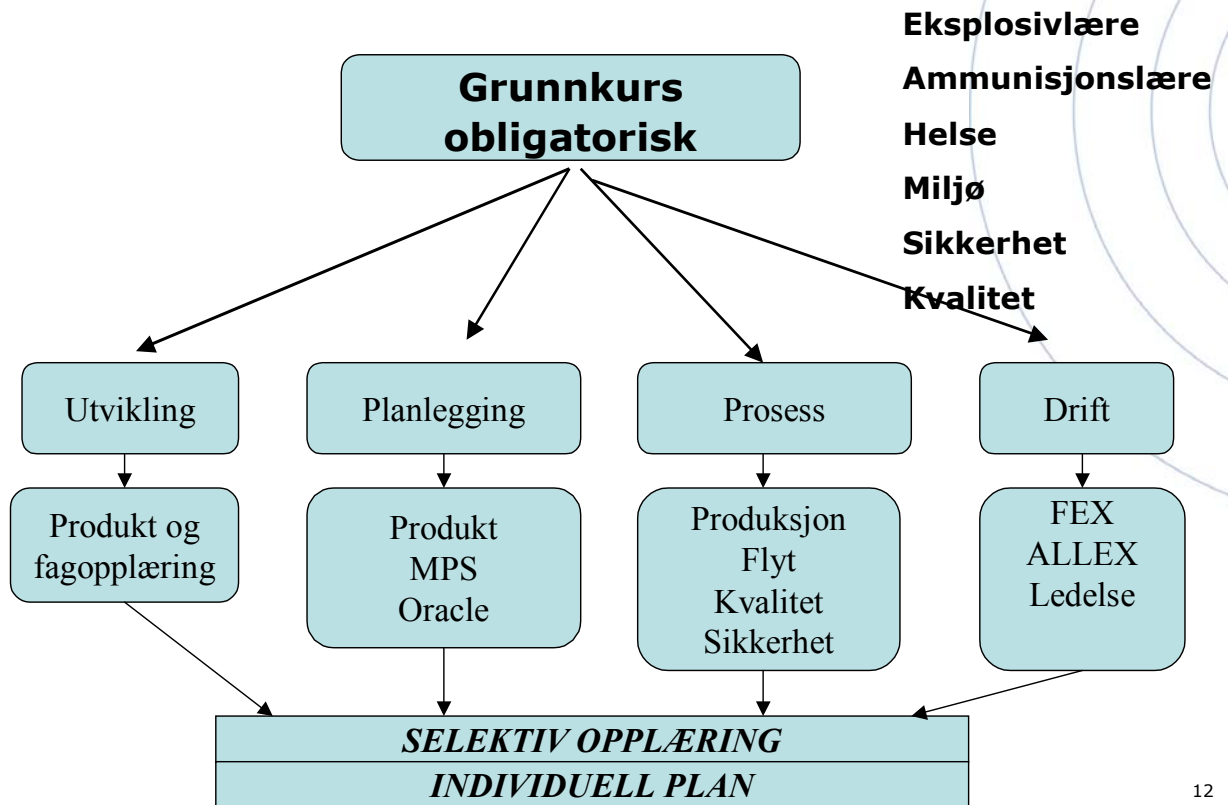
Grunnkurs obligatorisk

Eksplosivlære

Ammunisjonslære

Helse

Miljø

Sikkerhet

Kvalitet

Utvikling

Planlegging

Prosess

Drift

Produkt og fagopplæring

Produkt
MPS
Oracle

Produksjon
Flyt
Kvalitet
Sikkerhet

FEX
ALLEX
Ledelse

SELEKTIV OPPLÆRING

INDIVIDUELL PLAN

12